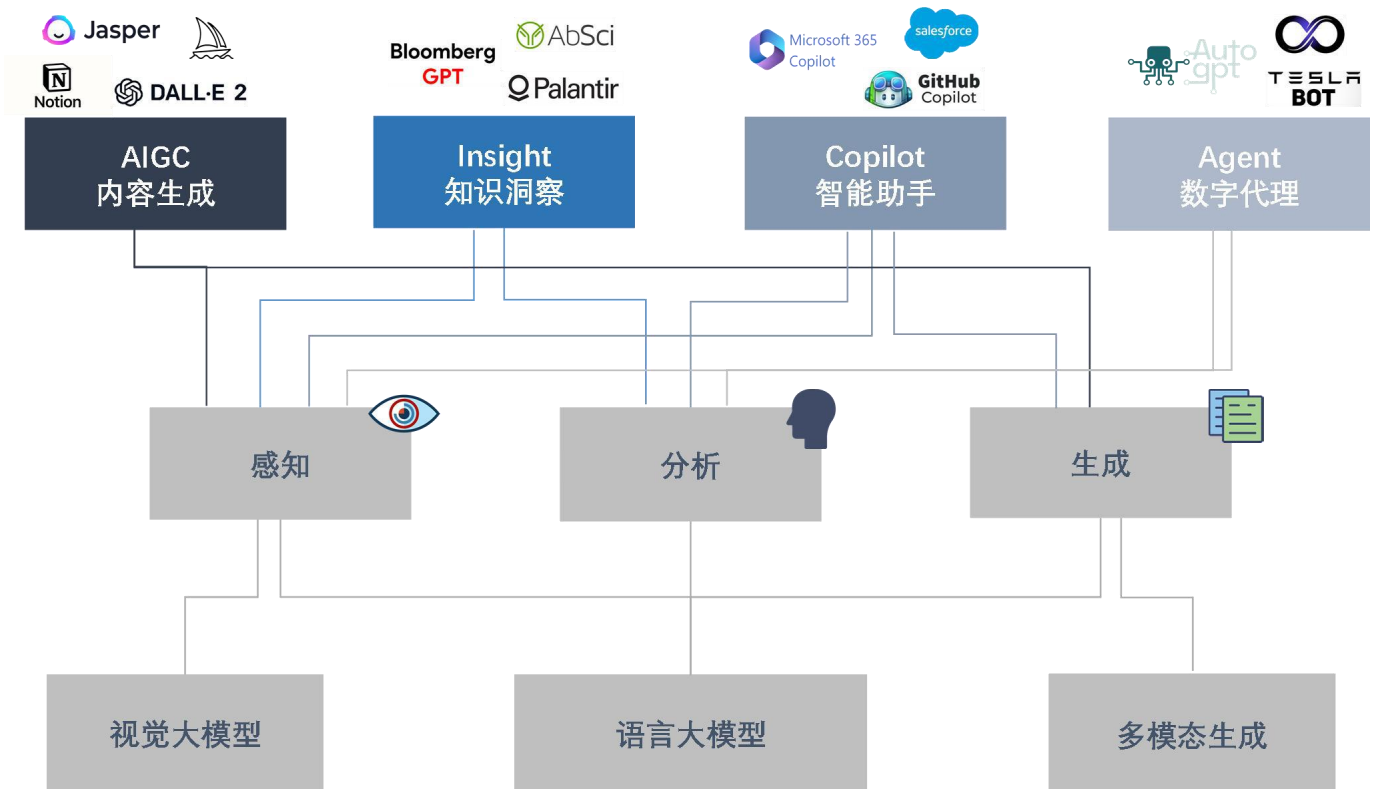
Jasper
Notion
DALL·E 2
Bloomberg GPT
AbSci
Palantir
Microsoft 365 Copilot
salesforce
GitHub Copilot
Auto gpt
TESLA BOT

AIGC
内容生成

Insight
知识洞察

Copilot
智能助手

Agent
数字代理

感知

分析

生成

视觉大模型

语言大模型

多模态生成